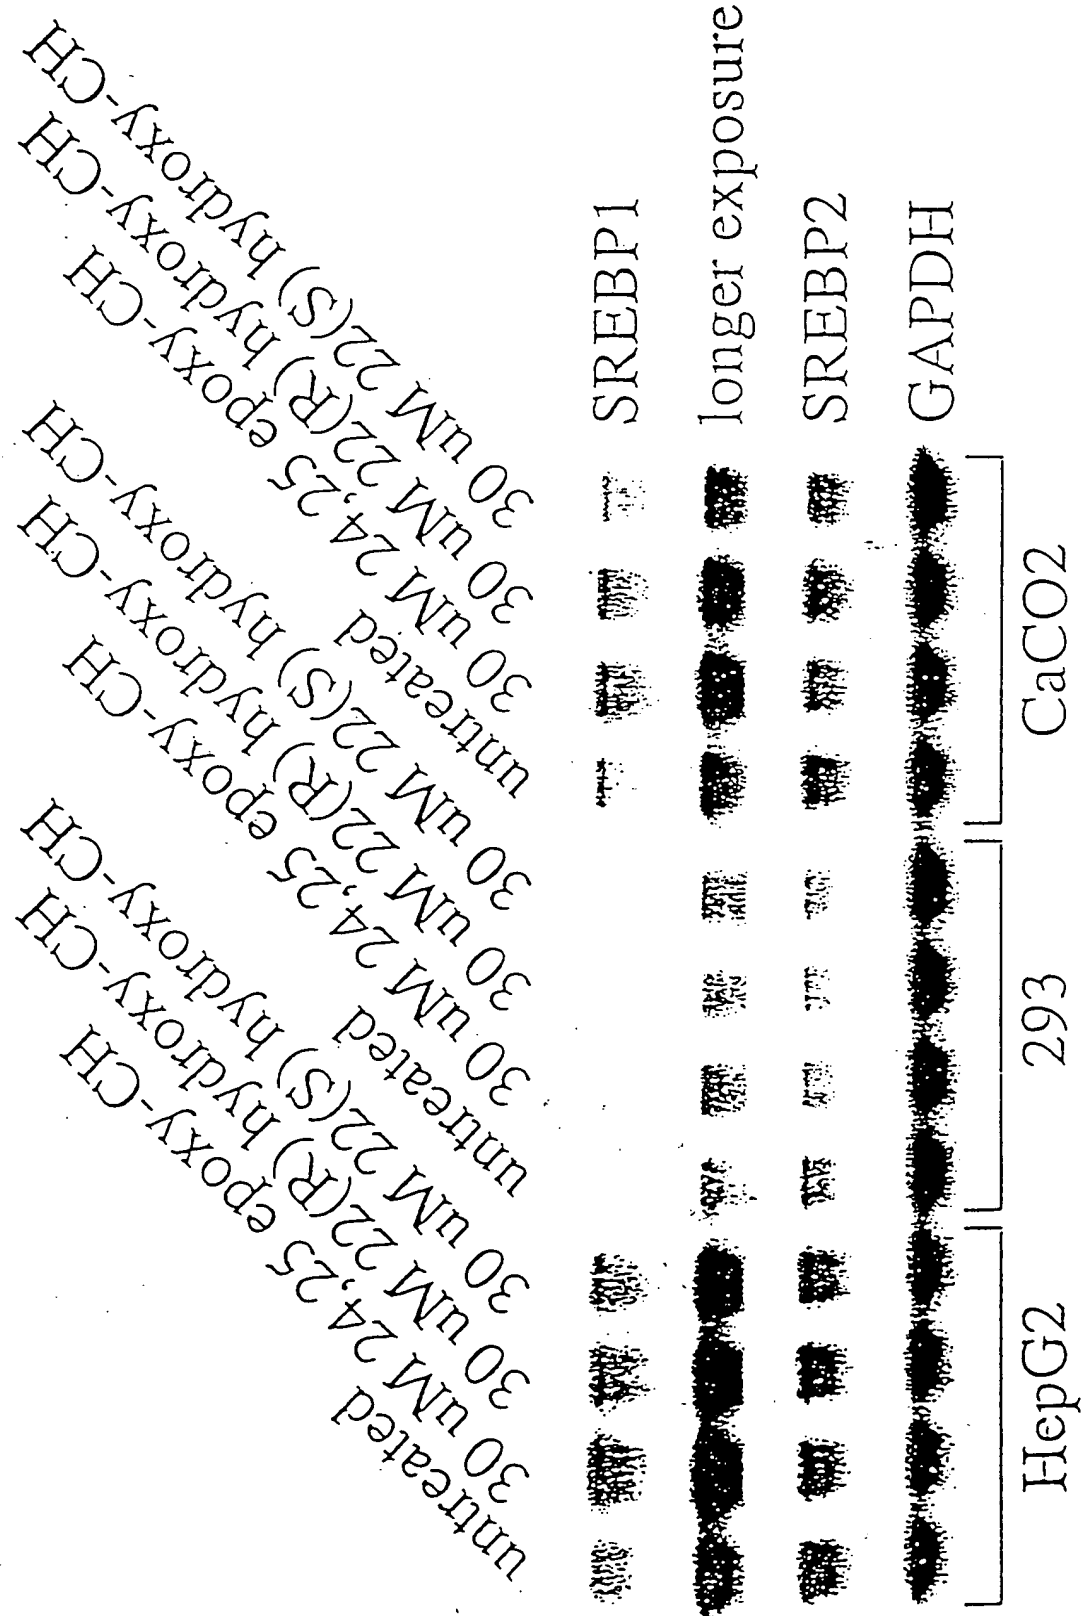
untreated
30 uM 24,25 epoxy-CH
30 uM 22(R) hydroxy-CH
30 uM 22(S) hydroxy-CH
untreated
30 uM 24,25 epoxy-CH
30 uM 22(R) hydroxy-CH
30 uM 22(S) hydroxy-CH
untreated
30 uM 24,25 epoxy-CH
30 uM 22(R) hydroxy-CH
30 uM 22(S) hydroxy-CH

SREBP1
longer exposure
SREBP2
GAPDH

HepG2
293
CaCO2